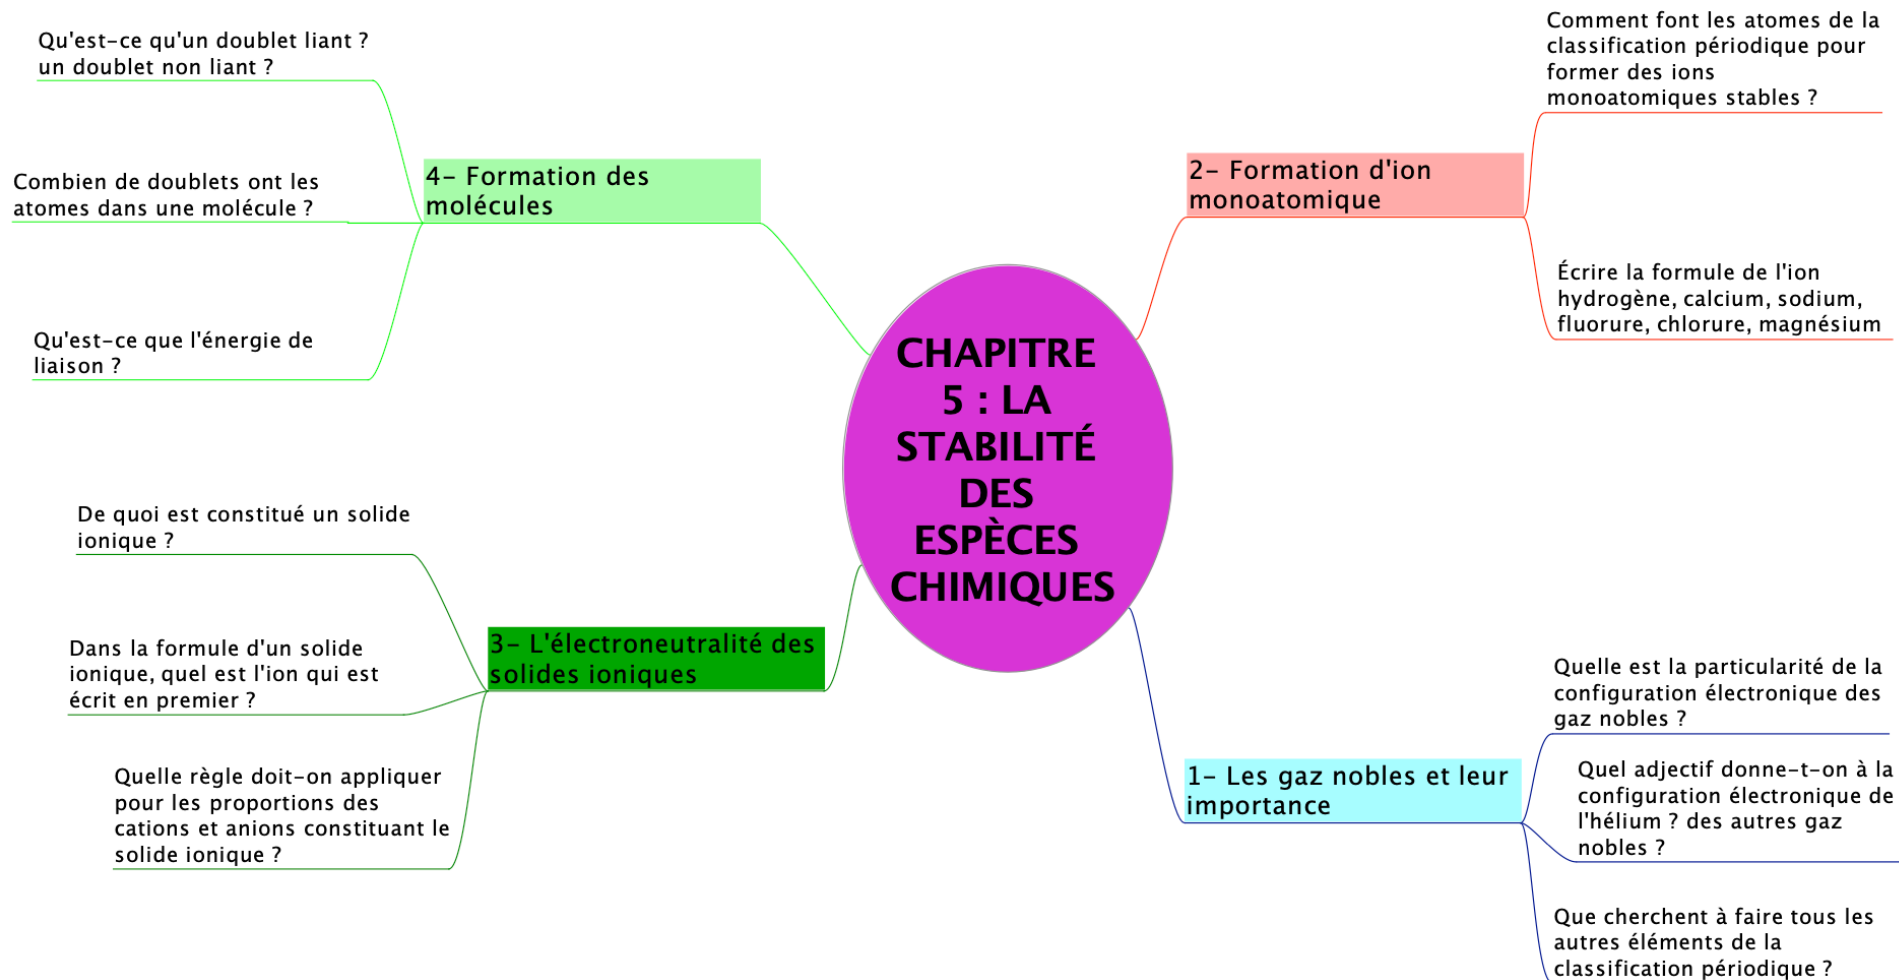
CHAPITRE 5 : LA STABILITÉ DES ESPÈCES CHIMIQUES

1- Les gaz nobles et leur importance

Quelle est la particularité de la configuration électronique des gaz nobles ?

Quel adjectif donne-t-on à la configuration électronique de l'hélium ? des autres gaz nobles ?

Que cherchent à faire tous les autres éléments de la classification périodique ?

2- Formation d'ion monoatomique

Comment font les atomes de la classification périodique pour former des ions monoatomiques stables ?

Écrire la formule de l'ion hydrogène, calcium, sodium, fluorure, chlorure, magnésium

3- L'électroneutralité des solides ioniques

De quoi est constitué un solide ionique ?

Dans la formule d'un solide ionique, quel est l'ion qui est écrit en premier ?

Quelle règle doit-on appliquer pour les proportions des cations et anions constituant le solide ionique ?

4- Formation des molécules

Qu'est-ce qu'un doublet liant ? un doublet non liant ?

Combien de doublets ont les atomes dans une molécule ?

Qu'est-ce que l'énergie de liaison ?